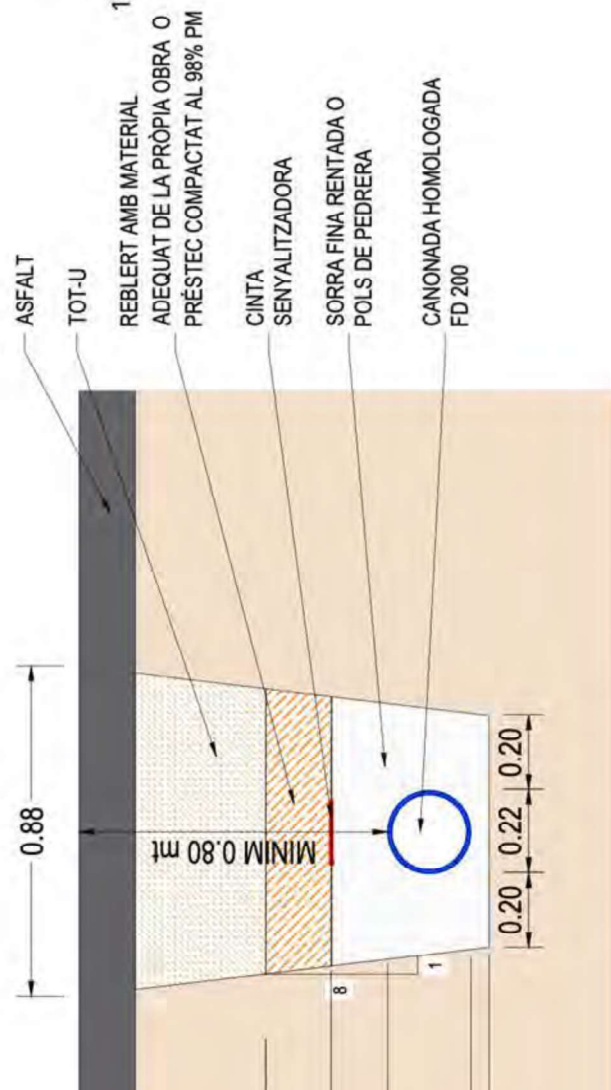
ASFALT

TOT-U

REBLERT AMB MATERIAL ADEQUAT DE LA PRÒPIA OBRA O PRÉSTEC COMPACTAT AL 98% PM

CINTA SENYALITZADORA

SORRA FINA RENTADA O POLS DE PEDRERA

CANONADA HOMOLOGADA FD 200

1

0.88

MINIM 0.80 mt

8

1

0.20

0.22

0.20